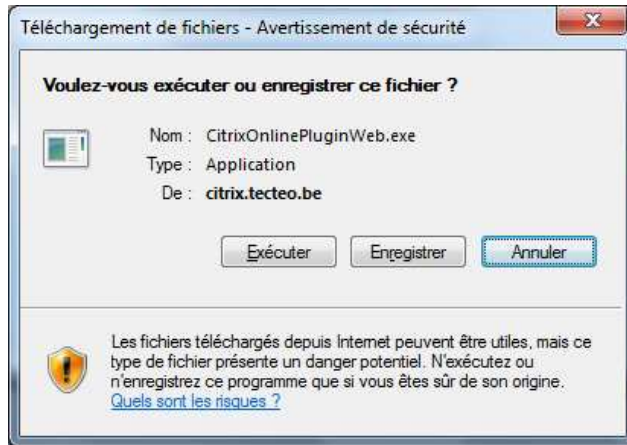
Téléchargement de fichiers - Avertissement de sécurité

Voulez-vous exécuter ou enregistrer ce fichier ?

Nom : CitrixOnlinePluginWeb.exe
Type : Application
De : citrix.tecteo.be

Exécuter
Enregistrer
Annuler

Les fichiers téléchargés depuis Internet peuvent être utiles, mais ce type de fichier présente un danger potentiel. N'exécutez ou n'enregistrez ce programme que si vous êtes sûr de son origine.
Quels sont les risques ?